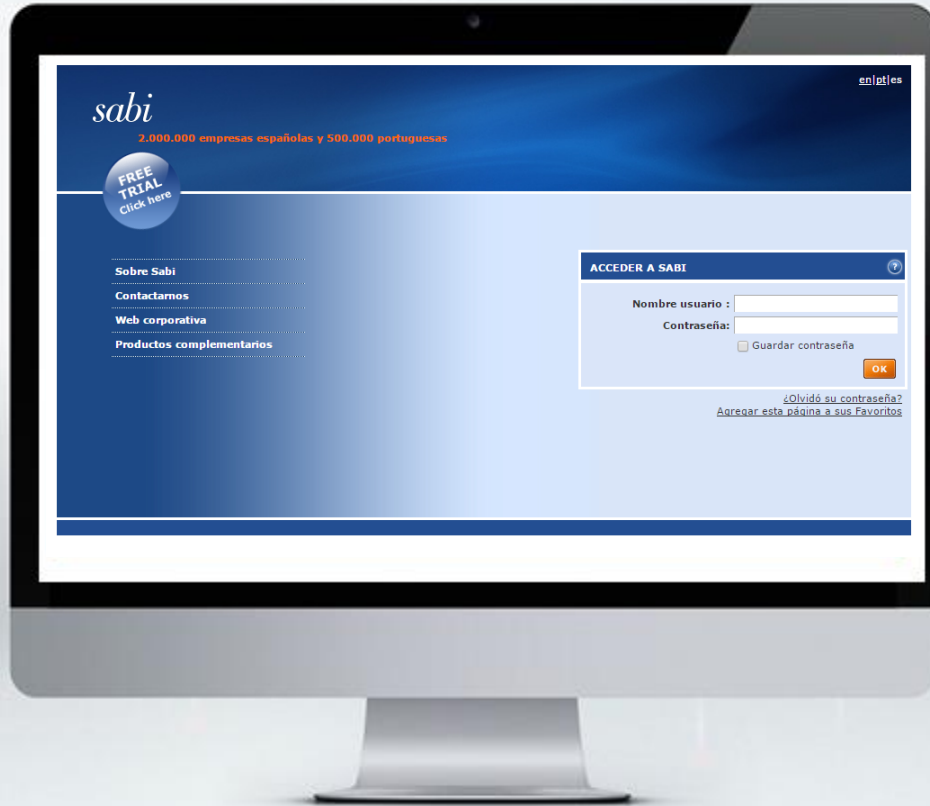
en|pt|es

sabi

2.000.000 empresas españolas y 500.000 portuguesas

FREE TRIAL Click here

Sobre Sabi
Contactarnos
Web corporativa
Productos complementarios

ACCEDER A SABI

Nombre usuario :
Contraseña:
Guardar contraseña
OK

¿Olvidó su contraseña?
Agregar esta página a sus Favoritos